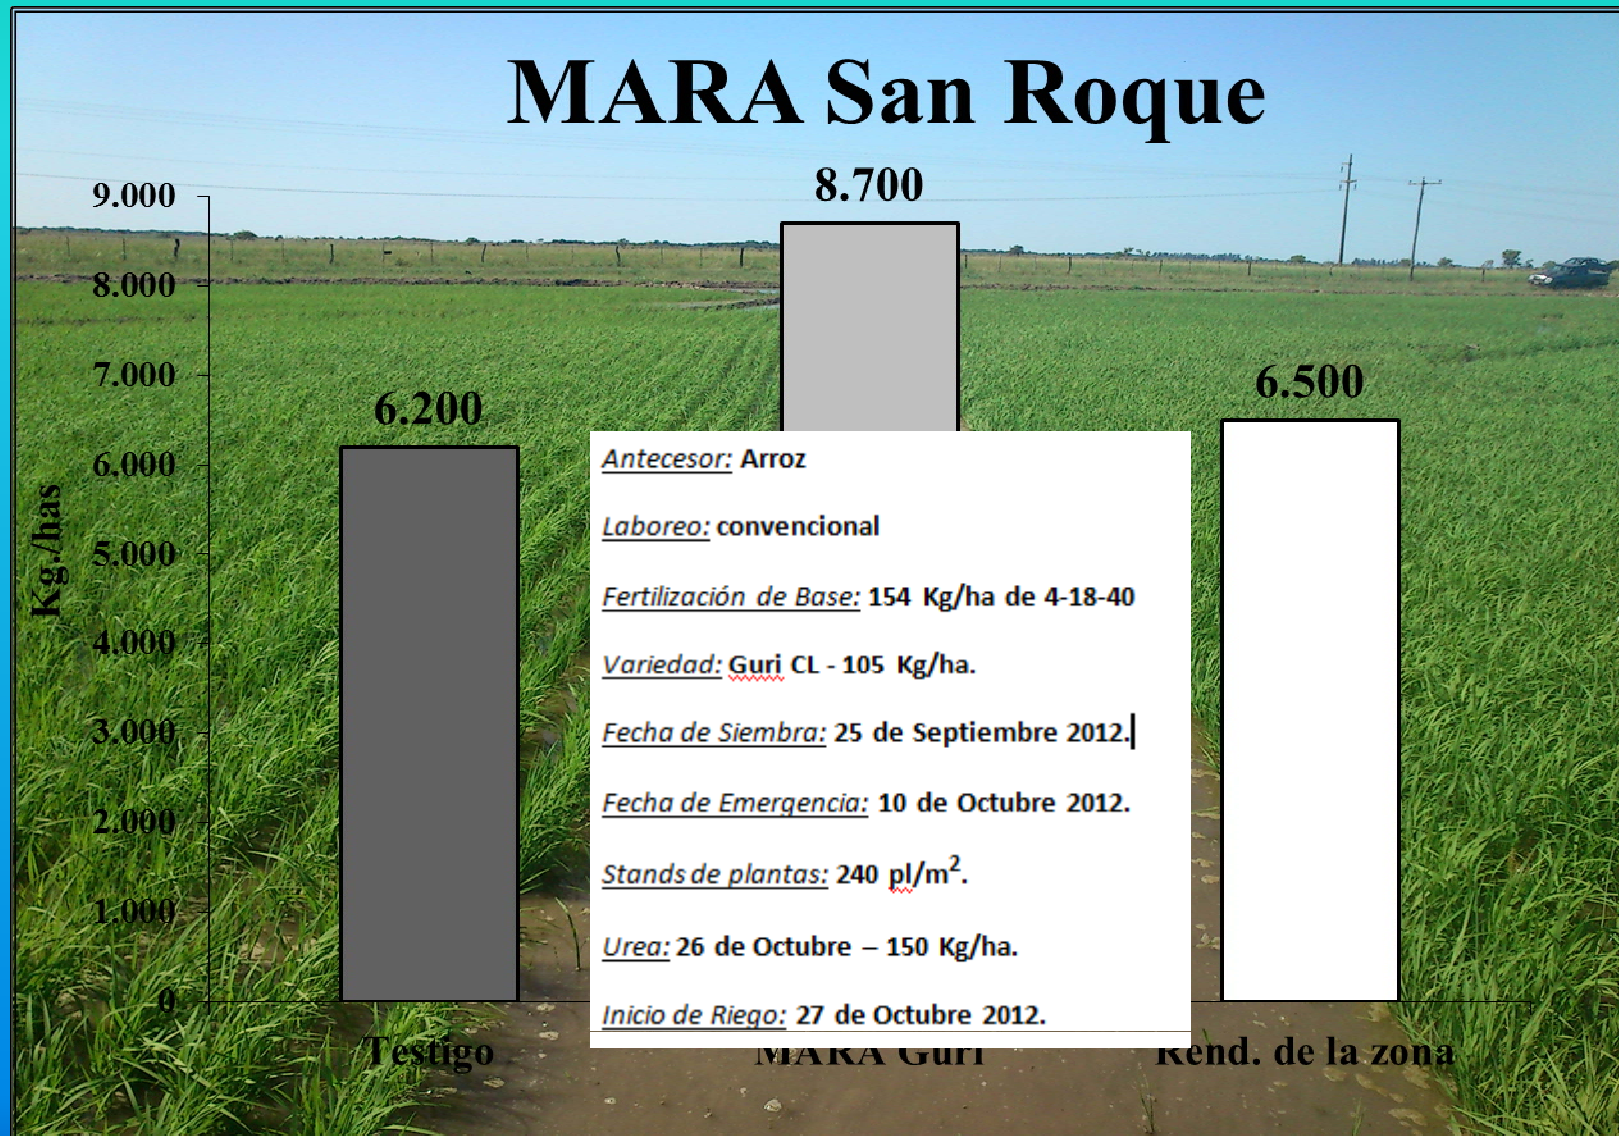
MARA San Roque

9.000
8.000
7.000
6.000
5.000
4.000
3.000
2.000
1.000
0

Kg./has

6.200
8.700
6.500

Antecesor: Arroz

Laboreo: convencional

Fertilización de Base: 154 Kg/ha de 4-18-40

Variedad: Guri CL - 105 Kg/ha.

Fecha de Siembra: 25 de Septiembre 2012.

Fecha de Emergencia: 10 de Octubre 2012.

Stands de plantas: 240 pl/m$^2$.

Urea: 26 de Octubre – 150 Kg/ha.

Inicio de Riego: 27 de Octubre 2012.

Testigo
MARA Guri
Rend. de la zona